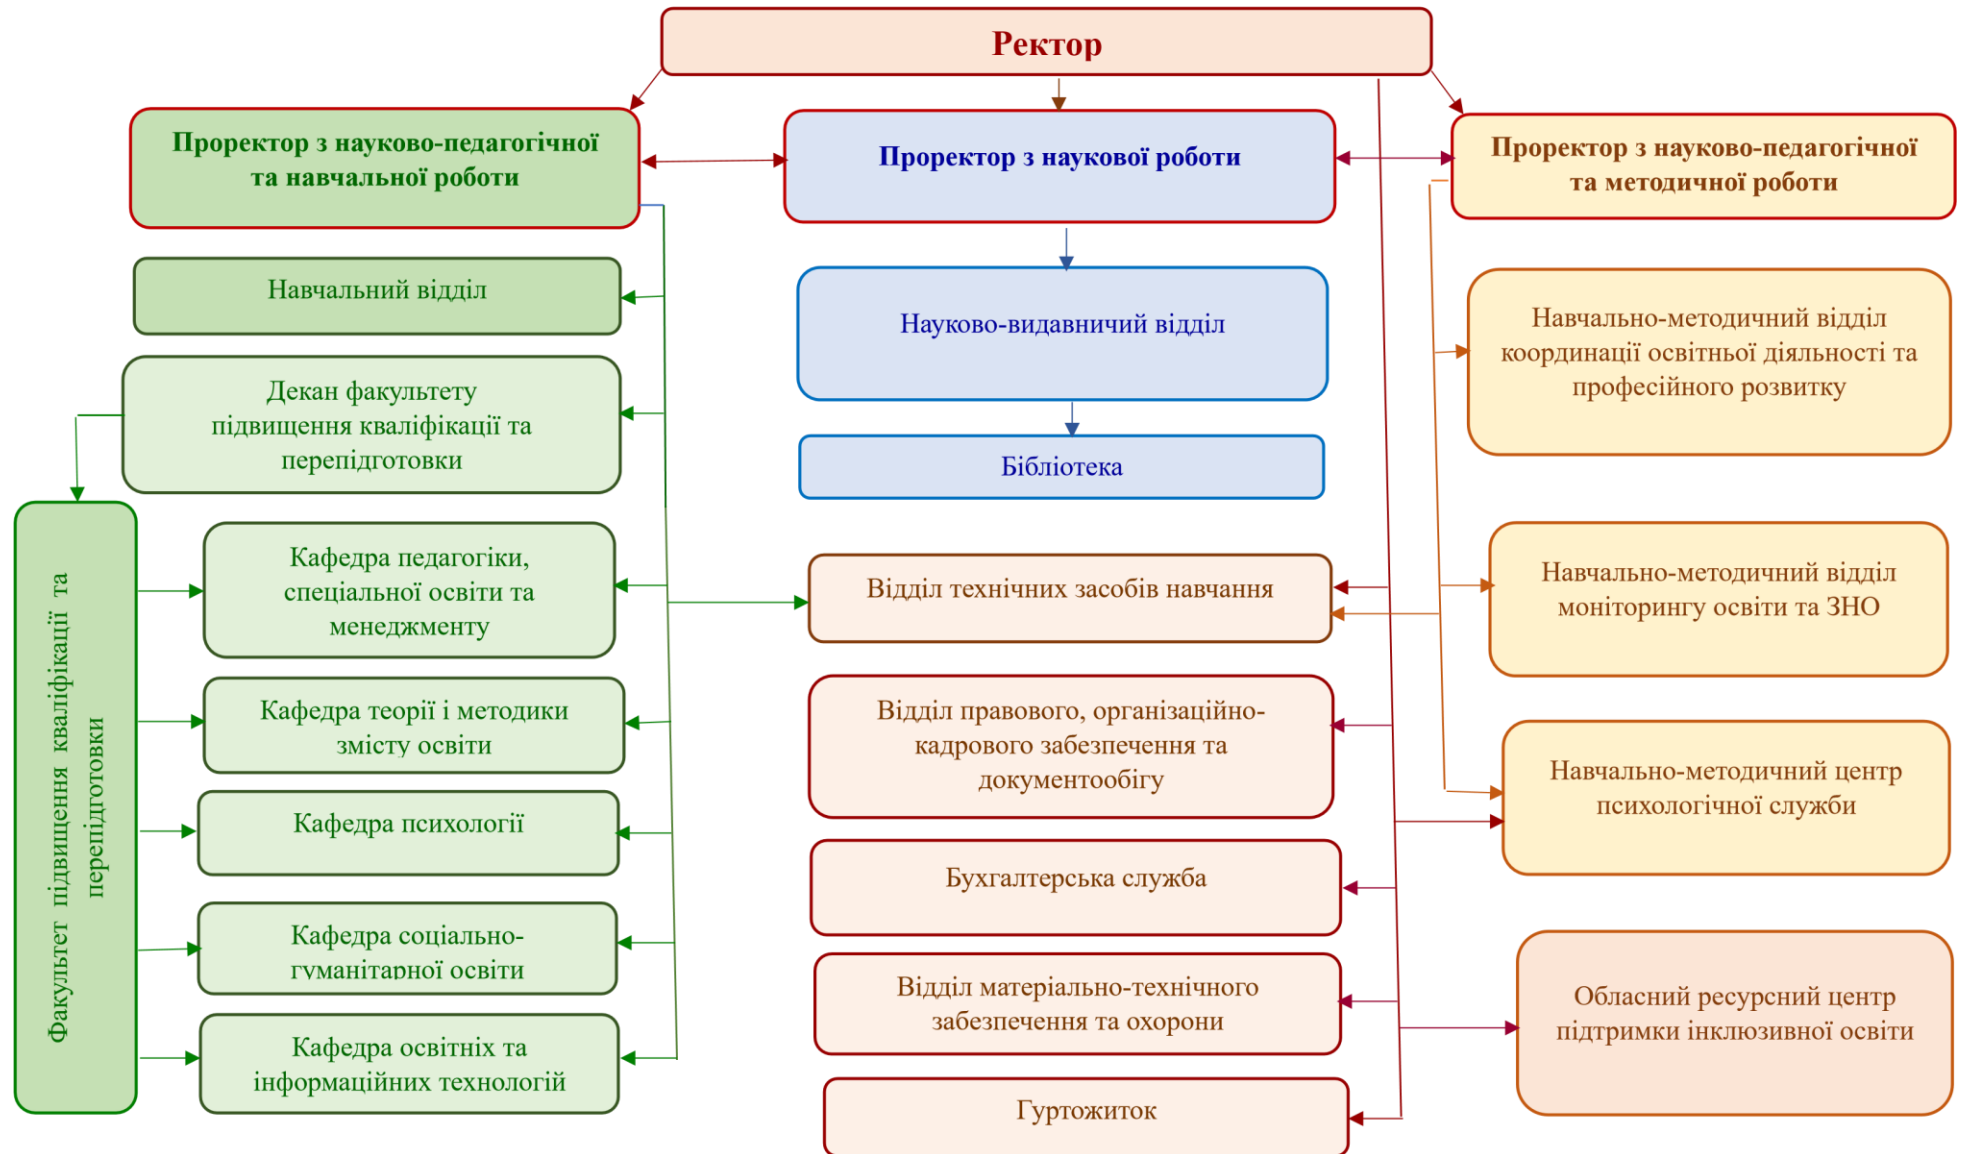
Ректор

Проректор з науково-педагогічної та навчальної роботи

Проректор з наукової роботи

Проректор з науково-педагогічної та методичної роботи

Навчальний відділ

Декан факультету підвищення кваліфікації та перепідготовки

Факультет підвищення кваліфікації та перепідготовки

Кафедра педагогіки, спеціальної освіти та менеджменту

Кафедра теорії і методики змісту освіти

Кафедра психології

Кафедра соціально-гуманітарної освіти

Кафедра освітніх та інформаційних технологій

Науково-видавничий відділ

Бібліотека

Відділ технічних засобів навчання

Відділ правового, організаційно-кадрового забезпечення та документообігу

Бухгалтерська служба

Відділ матеріально-технічного забезпечення та охорони

Гуртожиток

Навчально-методичний відділ координації освітньої діяльності та професійного розвитку

Навчально-методичний відділ моніторингу освіти та ЗНО

Навчально-методичний центр психологічної служби

Обласний ресурсний центр підтримки інклюзивної освіти